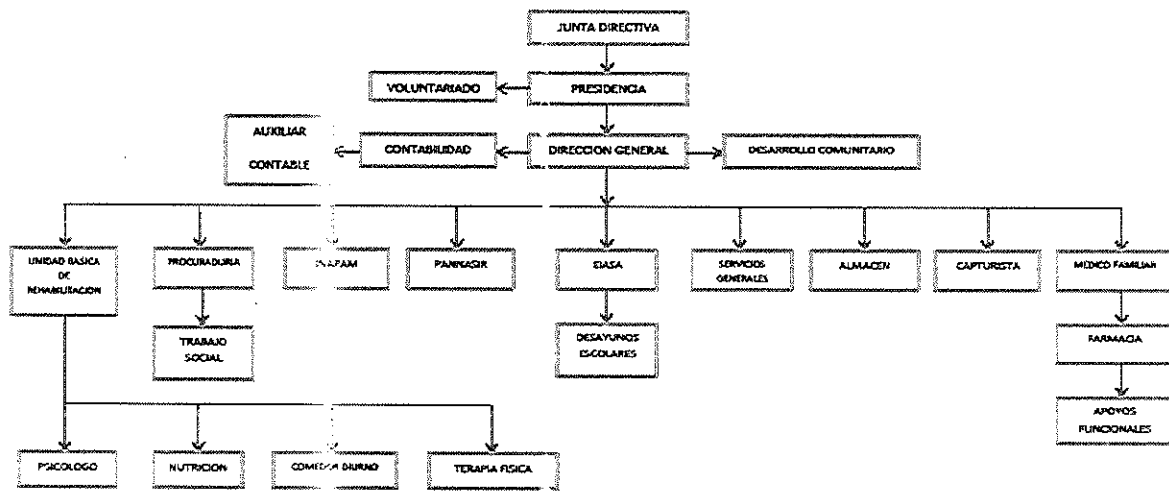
JUNTA DIRECTIVA

VOLUNTARIADO

PRESIDENCIA

AUXILIAR CONTABLE

CONTABILIDAD

DIRECCION GENERAL

DESARROLLO COMUNITARIO

UNIDAD BASICA DE REHABILITACION

PROCURADURIA

INAPAM

PANNASIR

SIASA

SERVICIOS GENERALES

ALMACEN

CAPTURISTA

MEDICO FAMILIAR

TRABAJO SOCIAL

DESAYUNOS ESCOLARES

FARMACIA

APOYOS FUNCIONALES

PSICOLOGO

NUTRICION

COMEDOR DIURNO

TERAPIA FISICA